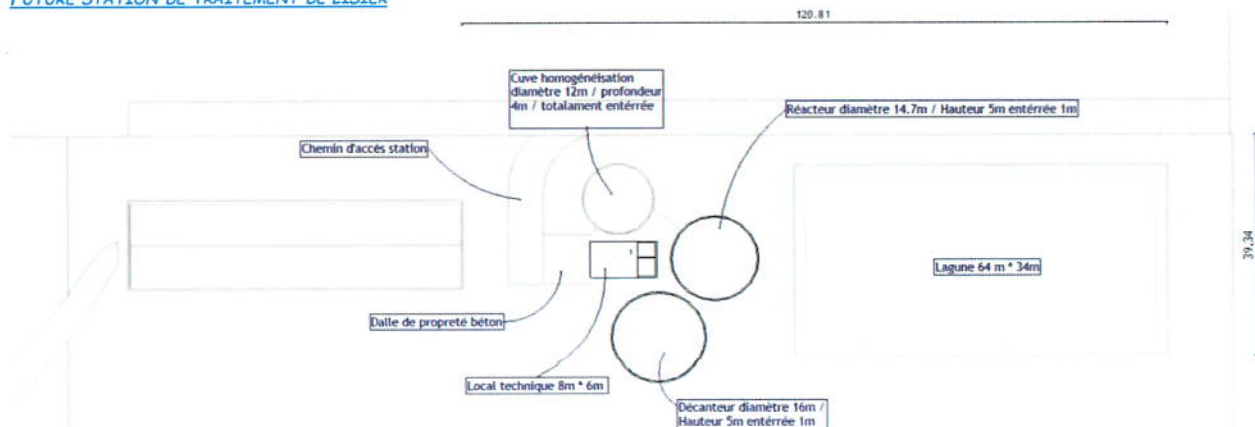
FUTURE STATION DE TRAITEMENT DE LISIER

120.81

Cuve homogénéisation diamètre 12m / profondeur 4m / totalament entérrée

Réacteur diamètre 14.7m / Hauteur 5m entérrée 1m

Chemin d'accès station

39.34

Lagune 64 m * 34m

Dalle de propreté béton

Local technique 8m * 6m

Décanteur diamètre 16m / Hauteur 5m entérrée 1m